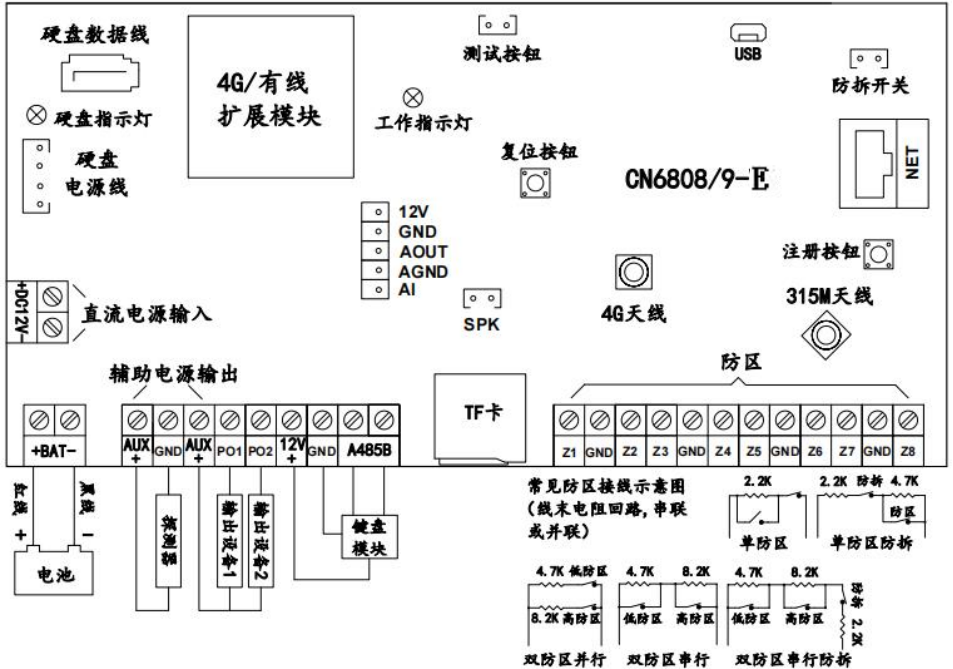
硬盘数据线

硬盘指示灯

硬盘 电源线

4G/有线 扩展模块

测试按钮

工作指示灯

USB

防拆开关

复位按钮

CN6808/9-E

NET

12V
GND
AOUT
AGND
AI

注册按钮

+DC12V-

直流电源输入

SPK

4G天线

315M天线

辅助电源输出

防区

+BAT-

AUX + | GND | AUX + | PO1 | PO2 | 12V + | GND | A485B

TF卡

Z1 | GND | Z2 | Z3 | GND | Z4 | Z5 | GND | Z6 | Z7 | GND | Z8

红线 +

黑线 −

电池

探测器

输出设备1

输出设备2

键盘模块

常见防区接线示意图
(线末电阻回路，串联或并联)

2.2K

单防区

2.2K 防拆 4.7K

防区

单防区防拆

4.7K 低防区

8.2K 高防区

双防区并行

4.7K 8.2K

低防区 高防区

双防区串行

4.7K 8.2K

低防区 高防区

防拆 2.2K

双防区串行防拆